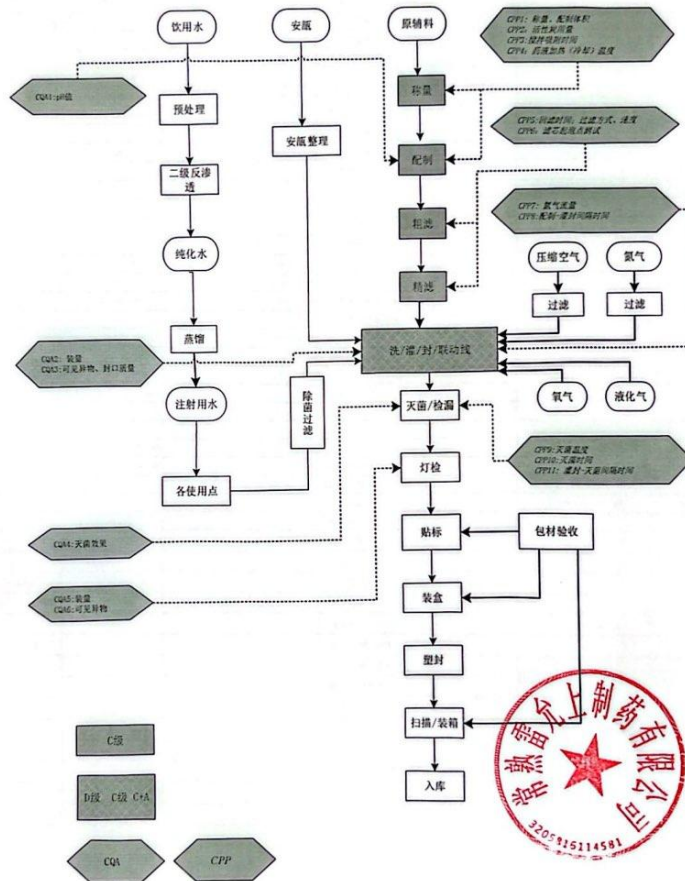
饮用水

安瓿

原辅料

CPP1：称量、配制体积
CPP2：活性炭用量
CPP3：搅拌混合时间
CPP4：药液加热（冷却）温度

CQA1：pH值

称量

预处理

安瓿整理

配制

CPP5：回滤时间、过滤方式、速度
CPP6：滤芯起泡点测试

二级反渗透

粗滤

CPP7：氮气流量
CPP8：配制-灌封间隔时间

纯化水

压缩空气

氮气

精滤

过滤

过滤

蒸馏

洗/灌/封/联动线

CQA2：装量
CQA3：可见异物、封口质量

除菌过滤

注射用水

氧气

液化气

灭菌/检漏

CPP9：灭菌温度
CPP10：灭菌时间
CPP11：灌封-灭菌间隔时间

各使用点

灯检

CQA4：无菌检验

贴标

包材验收

CQA5：装量
CQA6：可见异物

装盒

塑封

扫描/装箱

C级

入库

D级 C级 C+A

CQA

CPP

常熟雷允上制药有限公司
3205815114581